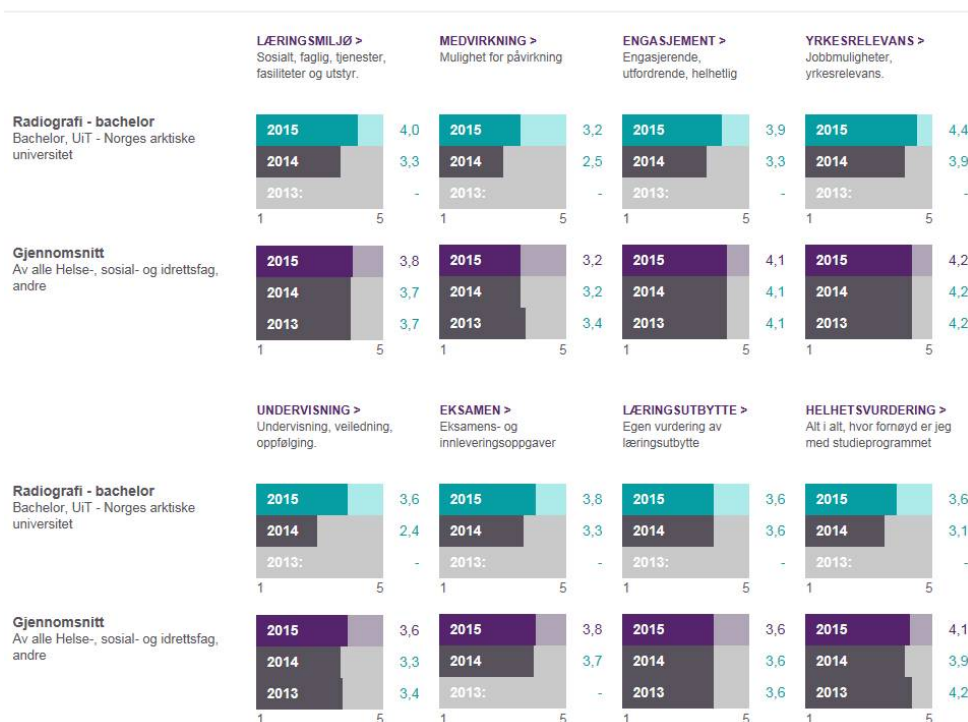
LÆRINGSMILJØ >
Sosialt, faglig, tjenester, fasiliteter og utstyr.

MEDVIRKNING >
Mulighet for påvirkning

ENGASJEMENT >
Engasjerende, utfordrende, helhetlig

YRKESRELEVANS >
Jobbmuligheter, yrkesrelevans.

Radiografi - bachelor
Bachelor, UiT - Norges arktiske universitet

| | Læringsmiljø | | Medvirkning | | Engasjement | | Yrkesrelevans | |
|---|---|---|---|---|---|---|---|---|
| 2015 | | 4,0 | | 3,2 | | 3,9 | | 4,4 |
| 2014 | | 3,3 | | 2,5 | | 3,3 | | 3,9 |
| 2013: | | - | | - | | - | | - |

1 5 1 5 1 5 1 5

Gjennomsnitt
Av alle Helse-, sosial- og idrettsfag, andre

| | Læringsmiljø | | Medvirkning | | Engasjement | | Yrkesrelevans | |
|---|---|---|---|---|---|---|---|---|
| 2015 | | 3,8 | | 3,2 | | 4,1 | | 4,2 |
| 2014 | | 3,7 | | 3,2 | | 4,1 | | 4,2 |
| 2013 | | 3,7 | | 3,4 | | 4,1 | | 4,2 |

1 5 1 5 1 5 1 5

UNDERVISNING >
Undervisning, veiledning, oppfølging.

EKSAMEN >
Eksamens- og innleveringsoppgaver

LÆRINGSUTBYTTE >
Egen vurdering av læringsutbytte

HELHETSVURDERING >
Alt i alt, hvor fornøyd er jeg med studieprogrammet

Radiografi - bachelor
Bachelor, UiT - Norges arktiske universitet

| | Undervisning | | Eksamen | | Læringsutbytte | | Helhetsvurdering | |
|---|---|---|---|---|---|---|---|---|
| 2015 | | 3,6 | | 3,8 | | 3,6 | | 3,6 |
| 2014 | | 2,4 | | 3,3 | | 3,6 | | 3,1 |
| 2013: | | - | | - | | - | | - |

1 5 1 5 1 5 1 5

Gjennomsnitt
Av alle Helse-, sosial- og idrettsfag, andre

| | Undervisning | | Eksamen | | Læringsutbytte | | Helhetsvurdering | |
|---|---|---|---|---|---|---|---|---|
| 2015 | | 3,6 | | 3,8 | | 3,6 | | 4,1 |
| 2014 | | 3,3 | | 3,7 | | 3,6 | | 3,9 |
| 2013 | | 3,4 | 2013: | - | | 3,6 | | 4,2 |

1 5 1 5 1 5 1 5